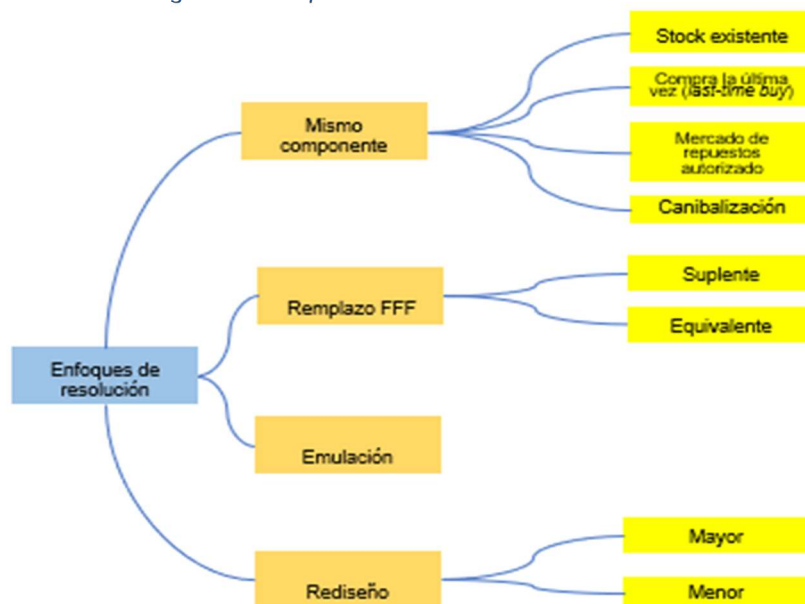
Enfoques de resolución

Mismo componente

Stock existente

Compra la última vez (last-time buy)

Mercado de repuestos autorizado

Canibalización

Remplazo FFF

Suplente

Equivalente

Emulación

Rediseño

Mayor

Menor